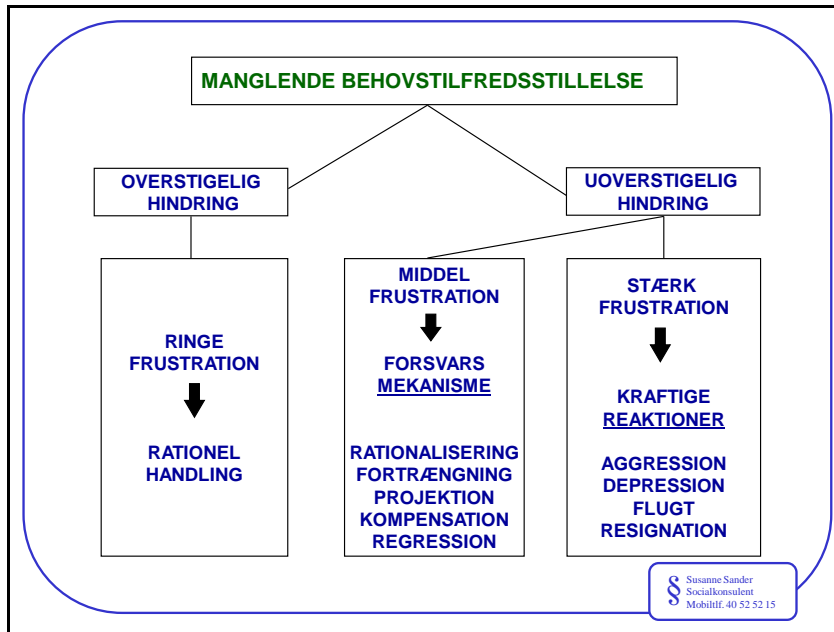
MANGLENDE BEHOVSTILFREDSSTILLELSE

OVERSTIGELIG HINDRING

UOVERSTIGELIG HINDRING

RINGE FRUSTRATION

RATIONEL HANDLING

MIDDEL FRUSTRATION

FORSVARS MEKANISME

RATIONALISERING
FORTRÆNGNING
PROJEKTION
KOMPENSATION
REGRESSION

STÆRK FRUSTRATION

KRAFTIGE REAKTIONER

AGGRESSION
DEPRESSION
FLUGT
RESIGNATION

§ Susanne Sander
Socialkonsulent
Mobiltlf. 40 52 52 15